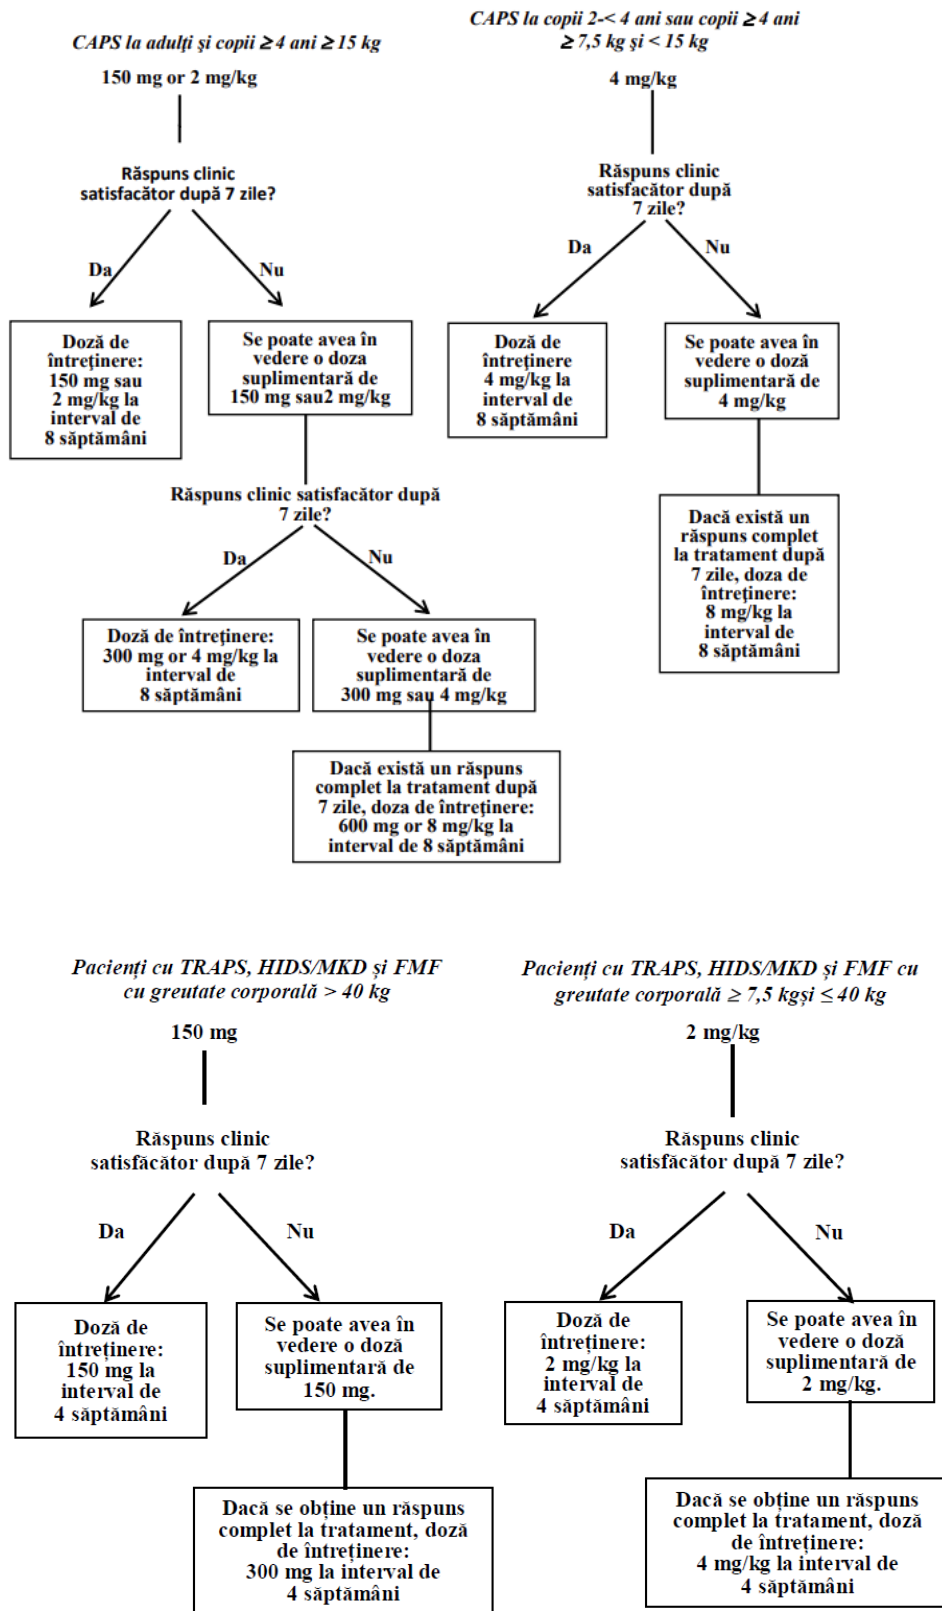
CAPS la adulți și copii ≥4 ani ≥15 kg

150 mg or 2 mg/kg

Răspuns clinic satisfacător după 7 zile?

Da

Nu

Doză de întreținere: 150 mg sau 2 mg/kg la interval de 8 săptămâni

Se poate avea în vedere o doza suplimentară de 150 mg sau2 mg/kg

Răspuns clinic satisfacător după 7 zile?

Da

Nu

Doză de întreținere: 300 mg or 4 mg/kg la interval de 8 săptămâni

Se poate avea în vedere o doza suplimentară de 300 mg sau 4 mg/kg

Dacă există un răspuns complet la tratament după 7 zile, doza de întreținere: 600 mg or 8 mg/kg la interval de 8 săptămâni

CAPS la copii 2-< 4 ani sau copii ≥4 ani ≥7,5 kg și < 15 kg

4 mg/kg

Răspuns clinic satisfacător după 7 zile?

Da

Nu

Doză de întreținere 4 mg/kg la interval de 8 săptămâni

Se poate avea în vedere o doză suplimentară de 4 mg/kg

Dacă există un răspuns complet la tratament după 7 zile, doza de întreținere: 8 mg/kg la interval de 8 săptămâni

Pacienți cu TRAPS, HIDS/MKD și FMF cu greutate corporală > 40 kg

150 mg

Răspuns clinic satisfăcător după 7 zile?

Da

Nu

Doză de întreținere: 150 mg la interval de 4 săptămâni

Se poate avea în vedere o doză suplimentară de 150 mg.

Dacă se obține un răspuns complet la tratament, doză de întreținere: 300 mg la interval de 4 săptămâni

Pacienți cu TRAPS, HIDS/MKD și FMF cu greutate corporală ≥ 7,5 kgși ≤ 40 kg

2 mg/kg

Răspuns clinic satisfăcător după 7 zile?

Da

Nu

Doză de întreținere: 2 mg/kg la interval de 4 săptămâni

Se poate avea în vedere o doză suplimentară de 2 mg/kg.

Dacă se obține un răspuns complet la tratament, doză de întreținere: 4 mg/kg la interval de 4 săptămâni